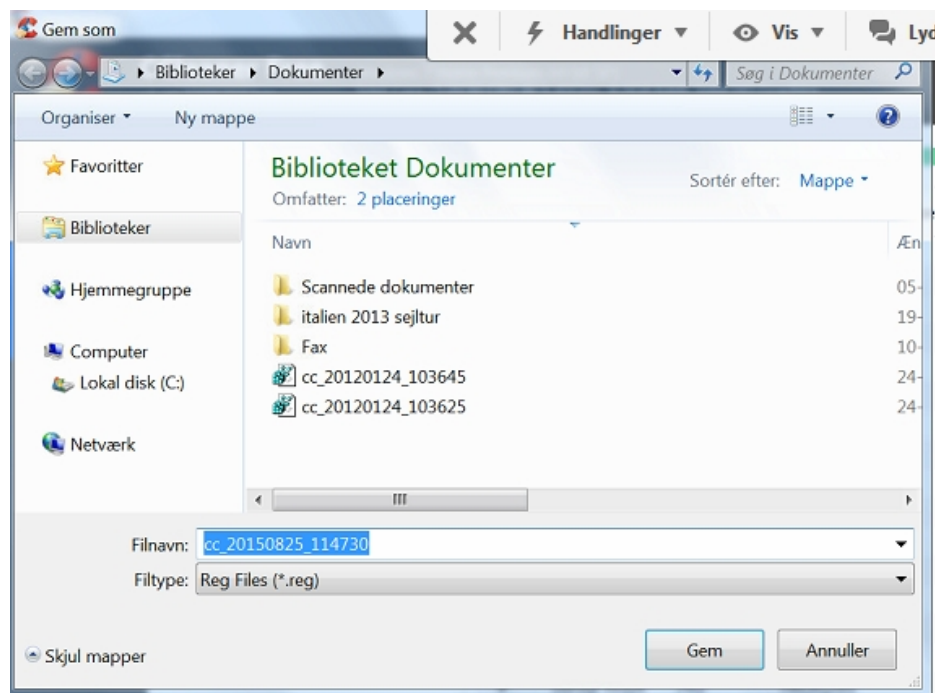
Gem som

Handlinger ▼ Vis ▼ Lyd

Biblioteker ▸ Dokumenter ▸

Søg i Dokumenter

Organiser ▾ Ny mappe

Favoritter

Biblioteker

Hjemmegruppe

Computer

Lokal disk (C:)

Netværk

Biblioteket Dokumenter

Omfatter: 2 placeringer

Sortér efter: Mappe ▾

Navn

Æn

Scannede dokumenter 05-

italien 2013 sejltur 19-

Fax 10-

cc_20120124_103645 24-

cc_20120124_103625 24-

Filnavn: cc_20150825_114730

Filtype: Reg Files (*.reg)

Skjul mapper

Gem

Annuller